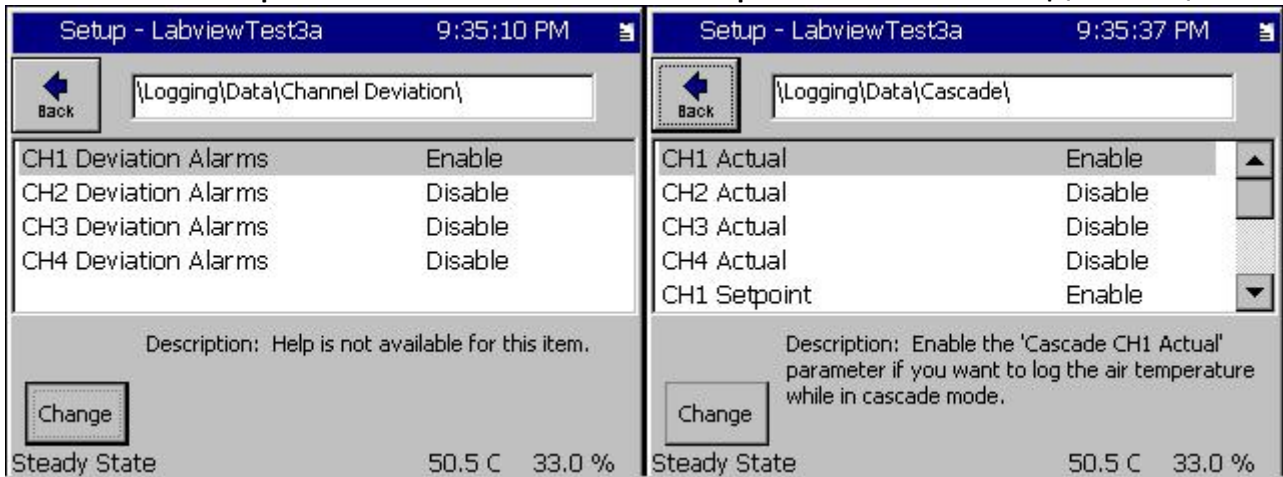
Setup - LabviewTest3a 9:35:10 PM

Back

\Logging\Data\Channel Deviation\

| | |
|---|---|
| CH1 Deviation Alarms | Enable |
| CH2 Deviation Alarms | Disable |
| CH3 Deviation Alarms | Disable |
| CH4 Deviation Alarms | Disable |

Description: Help is not available for this item.

Change

Steady State 50.5 C 33.0 %

Setup - LabviewTest3a 9:35:37 PM

Back

\Logging\Data\Cascade\

| | |
|---|---|
| CH1 Actual | Enable |
| CH2 Actual | Disable |
| CH3 Actual | Disable |
| CH4 Actual | Disable |
| CH1 Setpoint | Enable |

Description: Enable the 'Cascade CH1 Actual' parameter if you want to log the air temperature while in cascade mode.

Change

Steady State 50.5 C 33.0 %